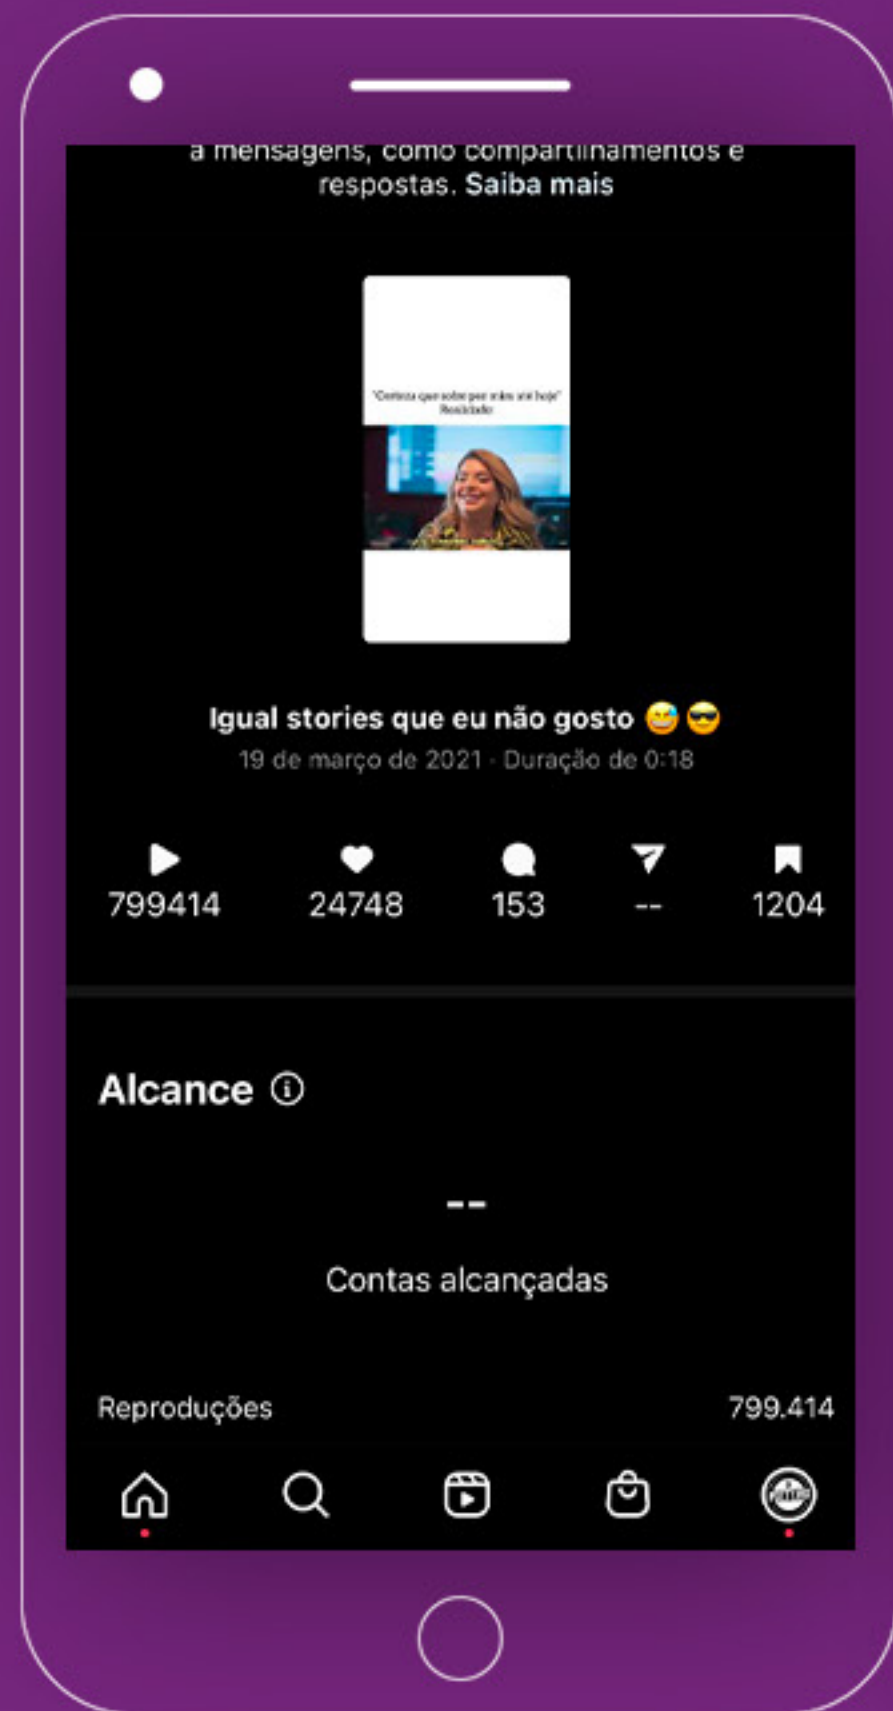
a mensagens, como compartilhamentos e respostas. Saiba mais

"Certeza que sobe por mais um hoje"
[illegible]

Igual stories que eu não gosto 😅😎
19 de março de 2021 · Duração de 0:18

799414
24748
153
--
1204

Alcance ⓘ

--
Contas alcançadas

Reproduções 799.414